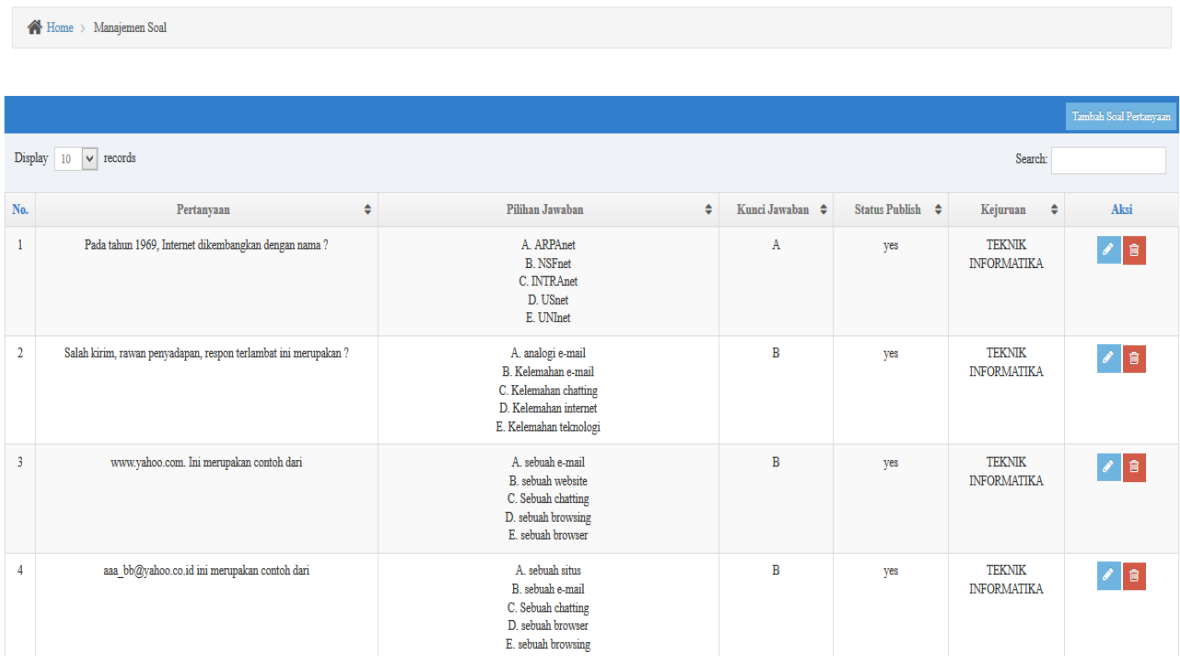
Home > Manajemen Soal

Tambah Soal Pertanyaan

Display 10 records

Search:

| No. | Pertanyaan | Pilihan Jawaban | Kunci Jawaban | Status Publish | Kejuruan | Aksi |
|---|---|---|---|---|---|---|
| 1 | Pada tahun 1969, Internet dikembangkan dengan nama ? | A. ARPAnet B. NSFnet C. INTRAnet D. USnet E. UNInet | A | yes | TEKNIK INFORMATIKA | |
| 2 | Salah kirim, rawan penyadapan, respon terlambat ini merupakan ? | A. analogi e-mail B. Kelemahan e-mail C. Kelemahan chatting D. Kelemahan internet E. Kelemahan teknologi | B | yes | TEKNIK INFORMATIKA | |
| 3 | www.yahoo.com. Ini merupakan contoh dari | A. sebuah e-mail B. sebuah website C. Sebuah chatting D. sebuah browsing E. sebuah browser | B | yes | TEKNIK INFORMATIKA | |
| 4 | aaa_bb@yahoo.co.id ini merupakan contoh dari | A. sebuah situs B. sebuah e-mail C. Sebuah chatting D. sebuah browser E. sebuah browsing | B | yes | TEKNIK INFORMATIKA | |